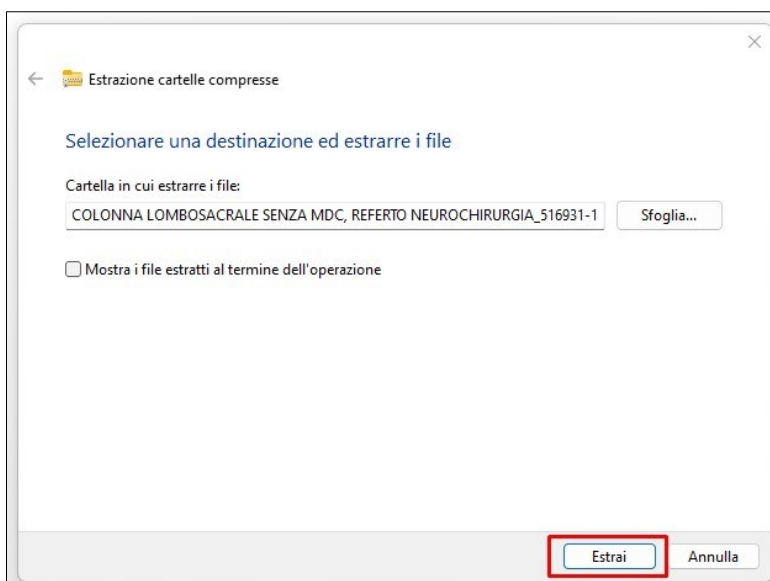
Estrazione cartelle compresse

Selezionare una destinazione ed estrarre i file

Cartella in cui estrarre i file:

COLONNA LOMBOSACRALE SENZA MDC, REFERTO NEUROCHIRURGIA_516931-1

Sfoglia...

Mostra i file estratti al termine dell'operazione

Estrai

Annulla